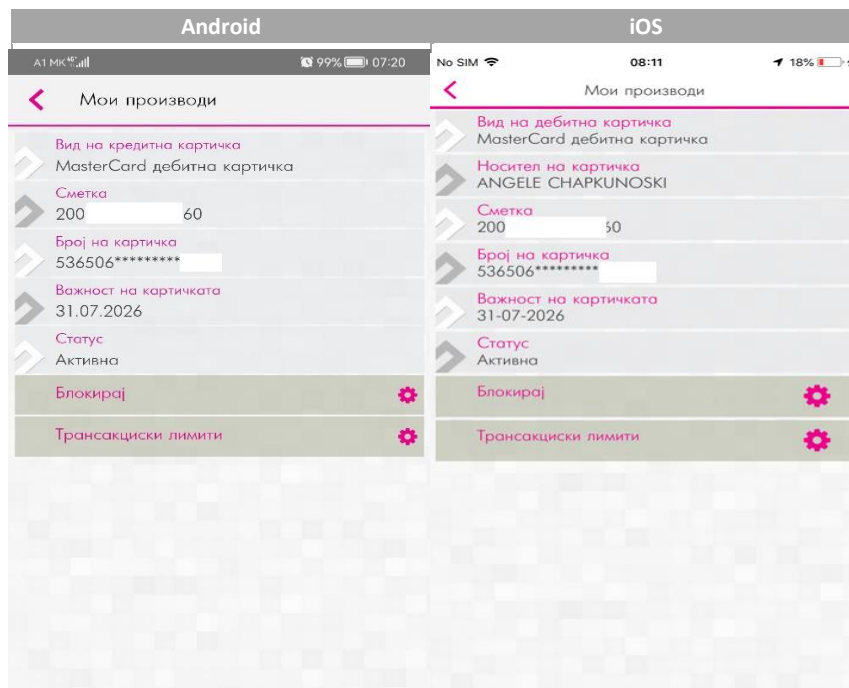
Android

A1 MK 4G

99% 07:20

Мои производи

Вид на кредитна картичка
MasterCard дебитна картичка

Сметка
200 60

Број на картичка
536506*********

Важност на картичката
31.07.2026

Статус
Активна

Блокирај

Трансакциски лимити

iOS

No SIM

08:11

18%

Мои производи

Вид на дебитна картичка
MasterCard дебитна картичка

Носител на картичка
ANGELE CHAPKUNOSKI

Сметка
200 60

Број на картичка
536506*********

Важност на картичката
31-07-2026

Статус
Активна

Блокирај

Трансакциски лимити